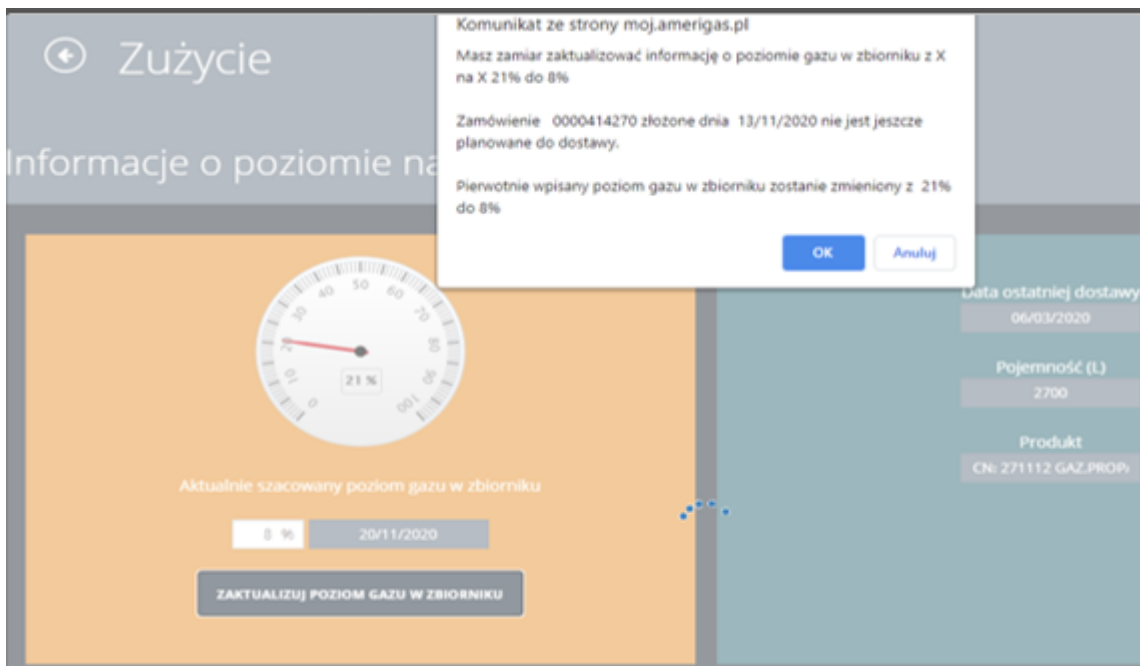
Zużycie

Informacje o poziomie na

Komunikat ze strony moj.amerigas.pl

Masz zamiar zaktualizować informację o poziomie gazu w zbiorniku z X na X 21% do 8%

Zamówienie 0000414270 złożone dnia 13/11/2020 nie jest jeszcze planowane do dostawy.

Pierwotnie wpisany poziom gazu w zbiorniku zostanie zmieniony z 21% do 8%

OK Anuluj

10 20 30 40 50 60 70 80 90 100 0

21 %

Aktualnie szacowany poziom gazu w zbiorniku

8 % 20/11/2020

ZAKTUALIZUJ POZIOM GAZU W ZBIORNIKU

Data ostatniej dostawy
06/03/2020

Pojemność (L)
2700

Produkt
CN: 271112 GAZ.PROP/